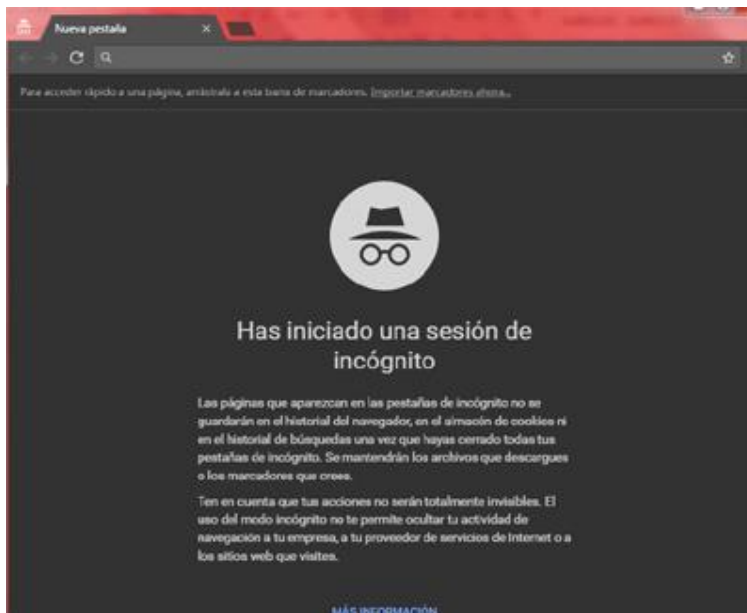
Nueva pestaña

Para acceder rápido a una página, arrástrala a esta barra de marcadores. Importar marcadores ahora...

Has iniciado una sesión de incógnito

Las páginas que aparezcan en las pestañas de incógnito no se guardarán en el historial del navegador, en el almacén de cookies ni en el historial de búsquedas una vez que hayas cerrado todas tus pestañas de incógnito. Se mantendrán los archivos que descargues o los marcadores que crees.

Ten en cuenta que tus acciones no serán totalmente invisibles. El uso del modo incógnito no te permite ocultar tu actividad de navegación a tu empresa, a tu proveedor de servicios de Internet o a los sitios web que visites.

MÁS INFORMACIÓN